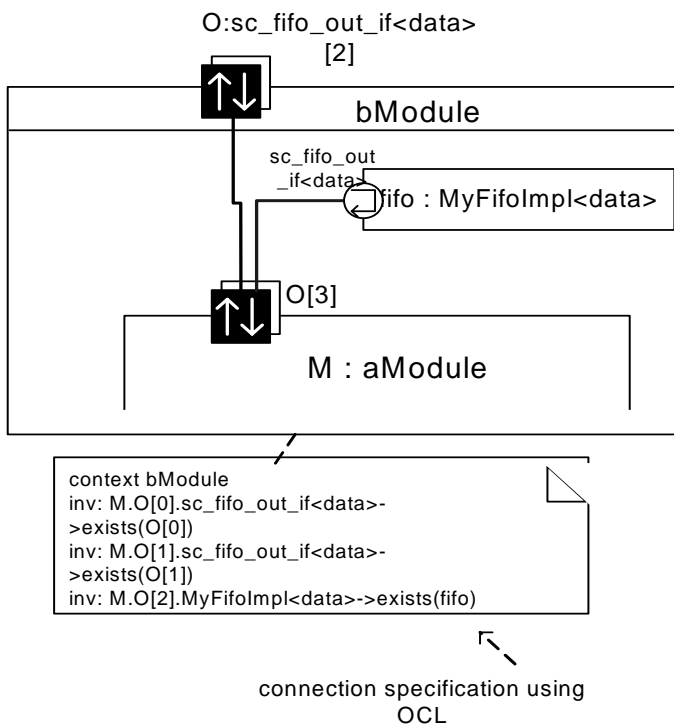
O:sc_fifo_out_if<data>
[2]

bModule

sc_fifo_out_if<data>

fifo : MyFifoImpl<data>

O[3]

M : aModule

context bModule
inv: M.O[0].sc_fifo_out_if<data>->exists(O[0])
inv: M.O[1].sc_fifo_out_if<data>->exists(O[1])
inv: M.O[2].MyFifoImpl<data>->exists(fifo)

connection specification using OCL